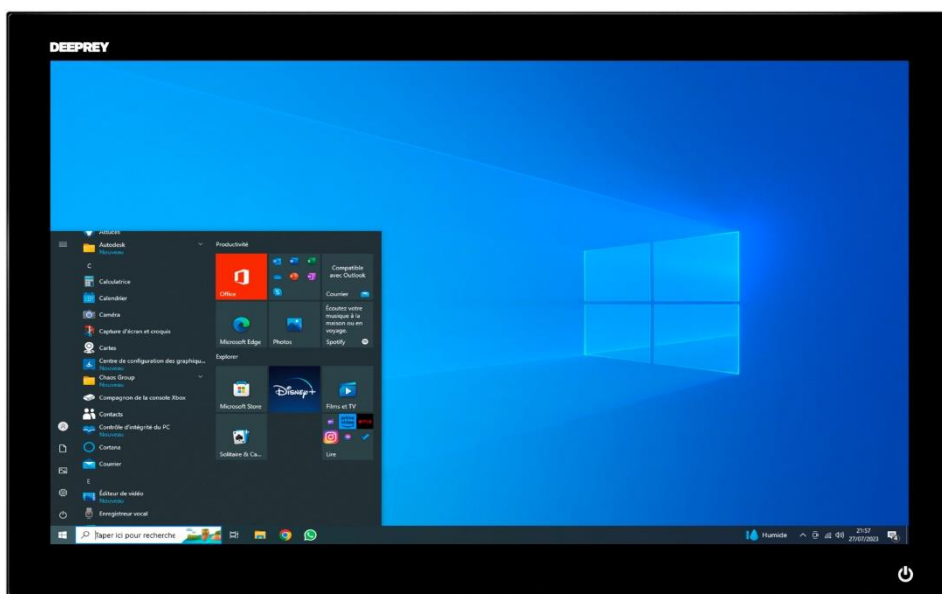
DEEPREY

Astuces
Autodesk
Nouveau
C
Calculatrice
Calendrier
Caméra
Capture d'écran et croquis
Cartes
Centre de configuration des graphiqu...
Nouveau
Chaos Group
Nouveau
Compagnon de la console Xbox
Contacts
Contrôle d'intégrité du PC
Nouveau
Cortana
Courrier
E
Éditeur de vidéo
Nouveau
Enregistreur vocal

Productivité
Office
Compatible avec Outlook
Courrier
Microsoft Edge
Photos
Écoutez votre musique à la maison ou en voyage.
Spotify
Explorer
Microsoft Store
Disney+
Films et TV
Solitaire & Ca...
Lire

Taper ici pour rechercher
Humide
21:57
27/07/2023